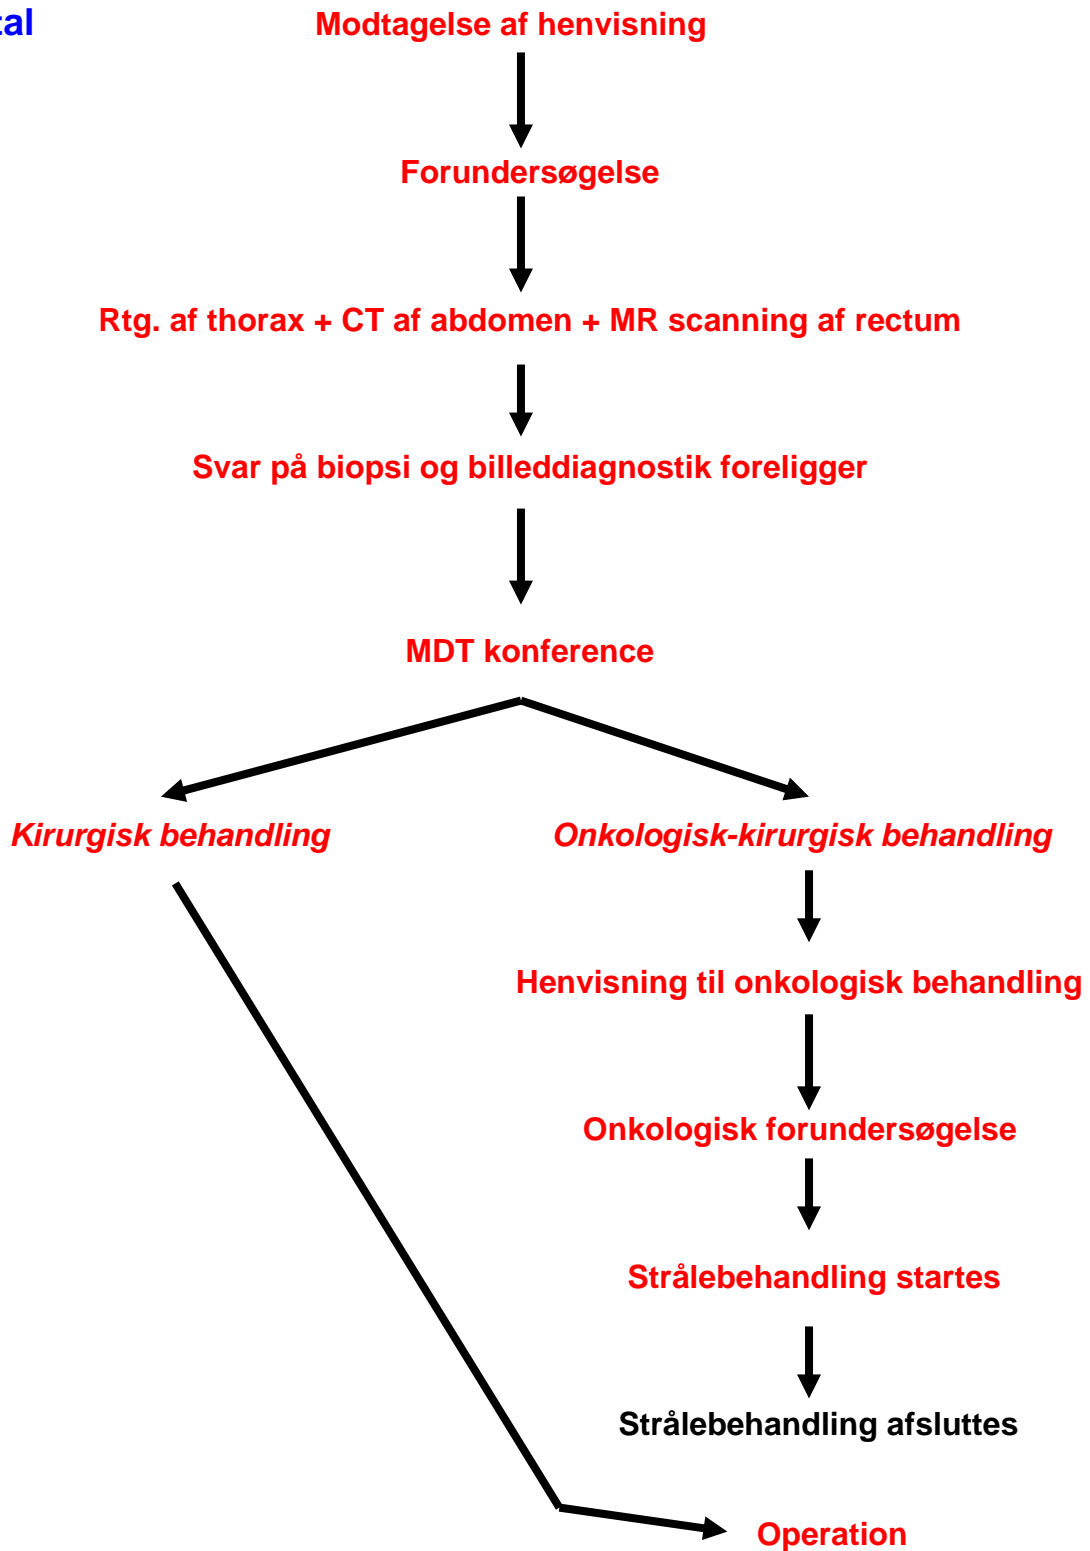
al

Modtagelse af henvisning

Forundersøgelse

Rtg. af thorax + CT af abdomen + MR scanning af rectum

Svar på biopsi og billeddiagnostik foreligger

MDT konference

Kirurgisk behandling

Onkologisk-kirurgisk behandling

Henvisning til onkologisk behandling

Onkologisk forundersøgelse

Strålebehandling startes

Strålebehandling afsluttes

Operation